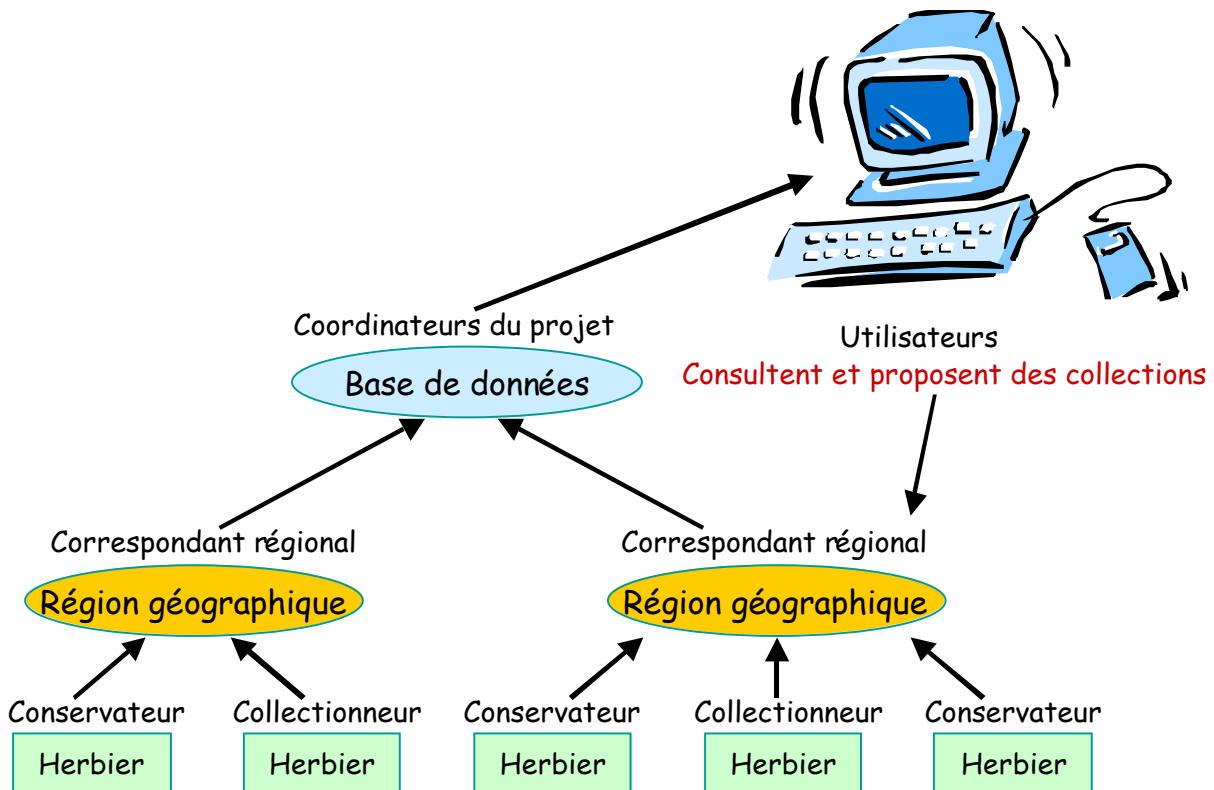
Coordinateurs du projet

Base de données

Utilisateurs
Consultent et proposent des collections

Correspondant régional

Région géographique

Correspondant régional

Région géographique

Conservateur
Herbier

Collectionneur
Herbier

Conservateur
Herbier

Collectionneur
Herbier

Conservateur
Herbier